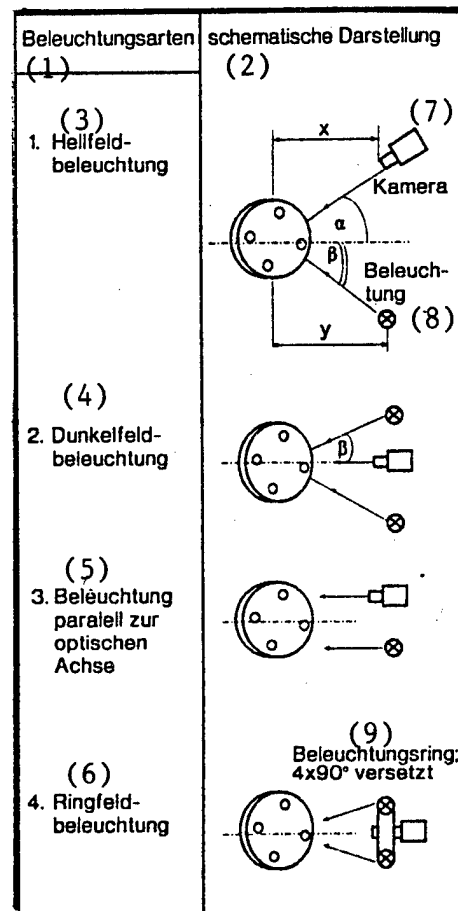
| Beleuchtungsarten (1) | schematische Darstellung (2) |
|---|---|
| (3) 1. Hellfeldbeleuchtung | (7) x Kamera α β Beleuchtung (8) y |
| (4) 2. Dunkelfeldbeleuchtung | β |
| (5) 3. Beleuchtung paralell zur optischen Achse | |
| (6) 4. Ringfeldbeleuchtung | (9) Beleuchtungsring: 4x90° versetzt |